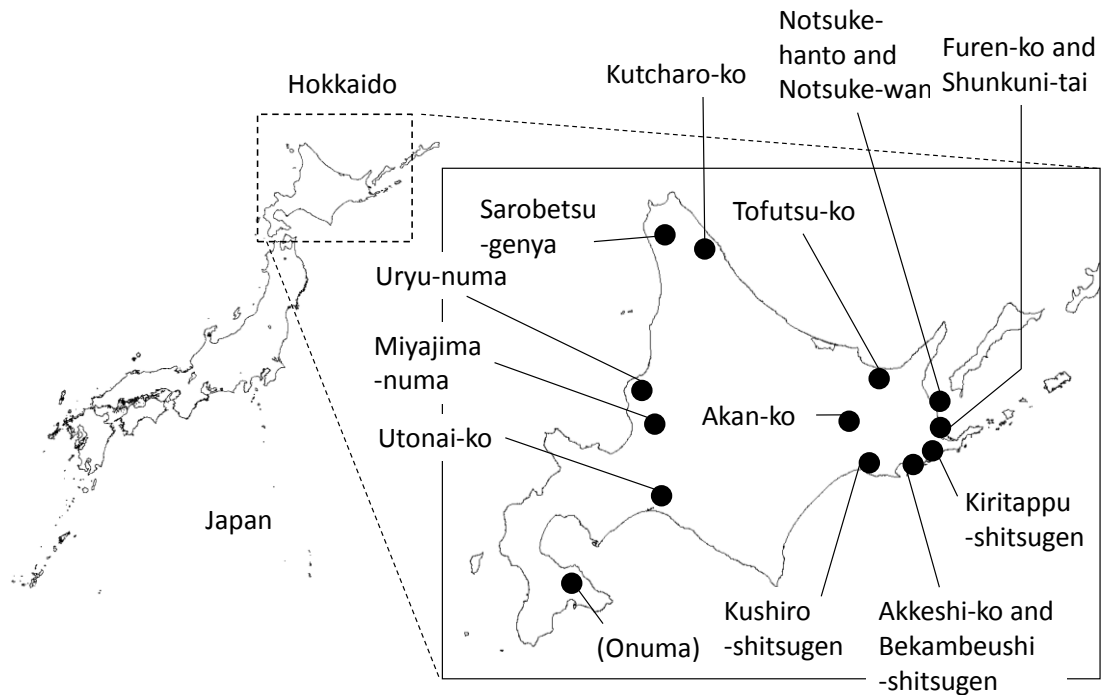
Hokkaido

Kutcharo-ko

Notsuke-hanto and Notsuke-wan

Furen-ko and Shunkuni-tai

Sarobetsu -genya

Tofutsu-ko

Uryu-numa

Miyajima -numa

Akan-ko

Utonai-ko

Japan

Kiritappu -shitsugen

Kushiro -shitsugen

Akkeshi-ko and Bekambeushi -shitsugen

(Onuma)